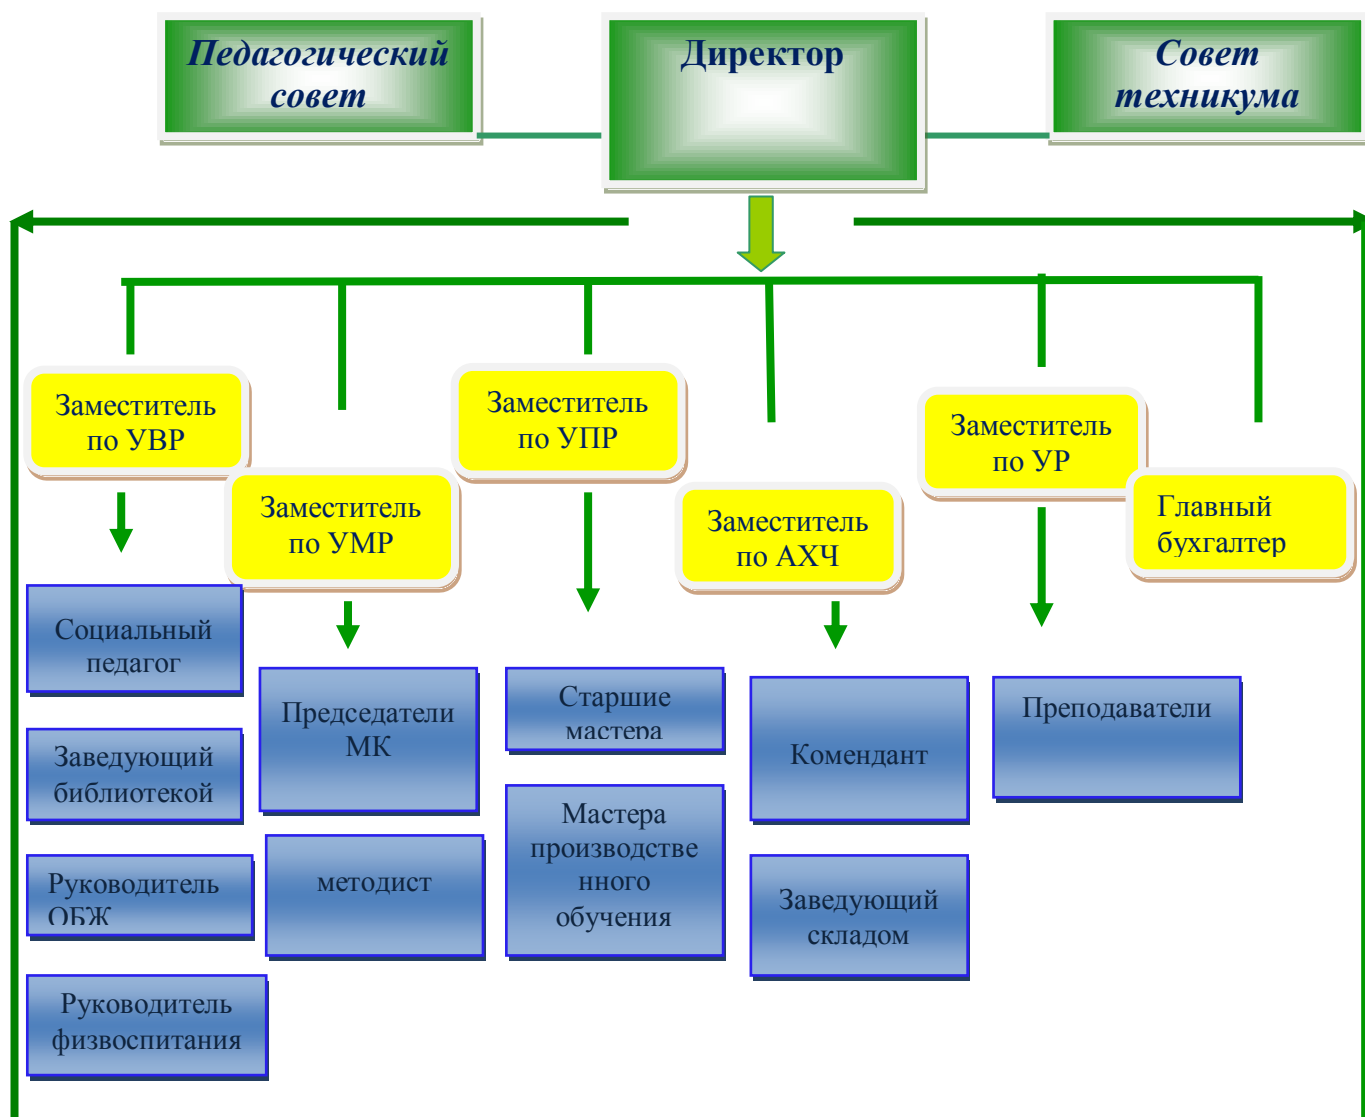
Педагогический совет

Директор

Совет техникума

Заместитель по УВР

Заместитель по УМР

Заместитель по УПР

Заместитель по АХЧ

Заместитель по УР

Главный бухгалтер

Социальный педагог

Заведующий библиотекой

Руководитель ОБЖ

Руководитель физвоспитания

Председатели МК

методист

Старшие мастера

Мастера производственного обучения

Комендант

Заведующий складом

Преподаватели